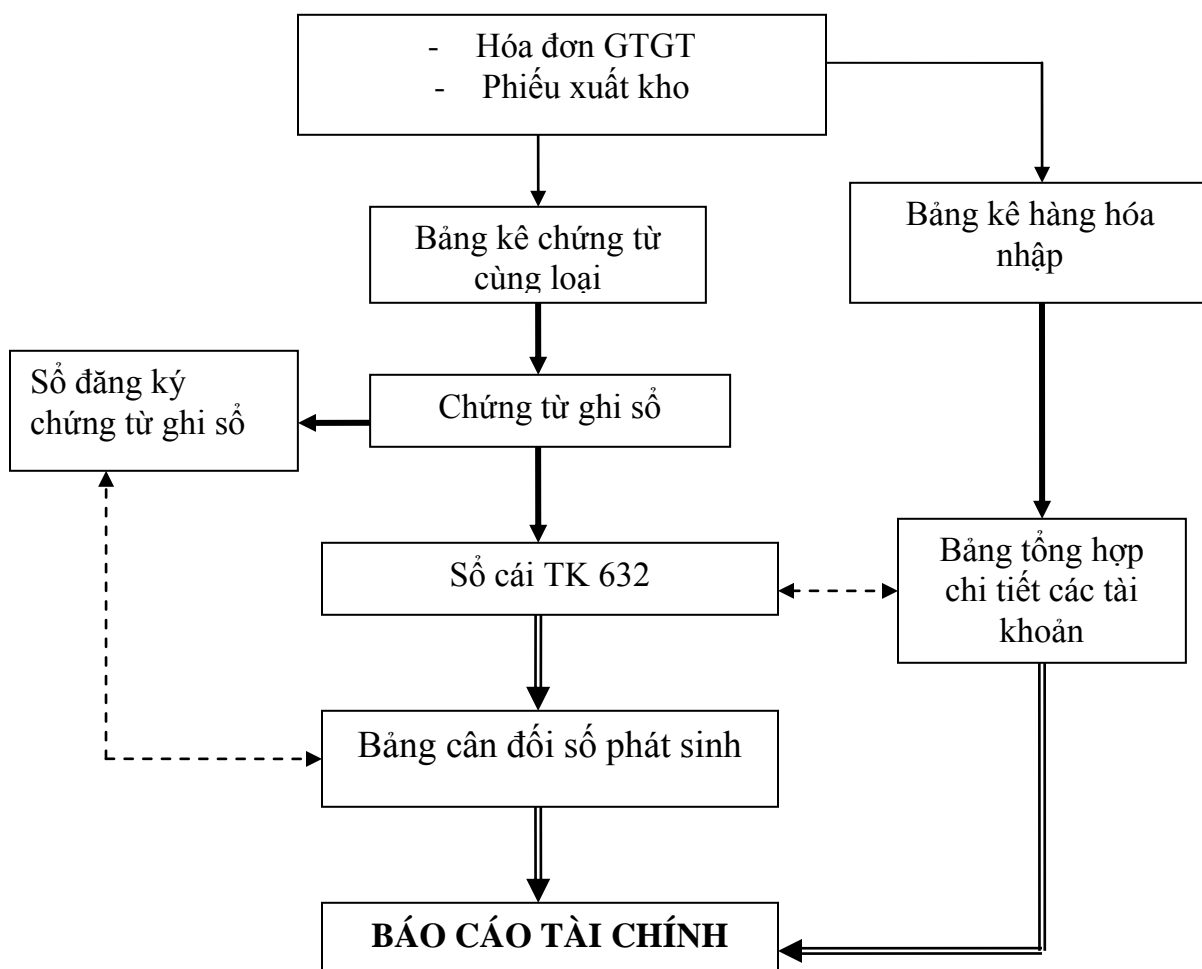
- Hóa đơn GTGT
- Phiếu xuất kho

Bảng kê chứng từ cùng loại

Bảng kê hàng hóa nhập

Sổ đăng ký chứng từ ghi sổ

Chứng từ ghi sổ

Sổ cái TK 632

Bảng tổng hợp chi tiết các tài khoản

Bảng cân đối số phát sinh

BÁO CÁO TÀI CHÍNH